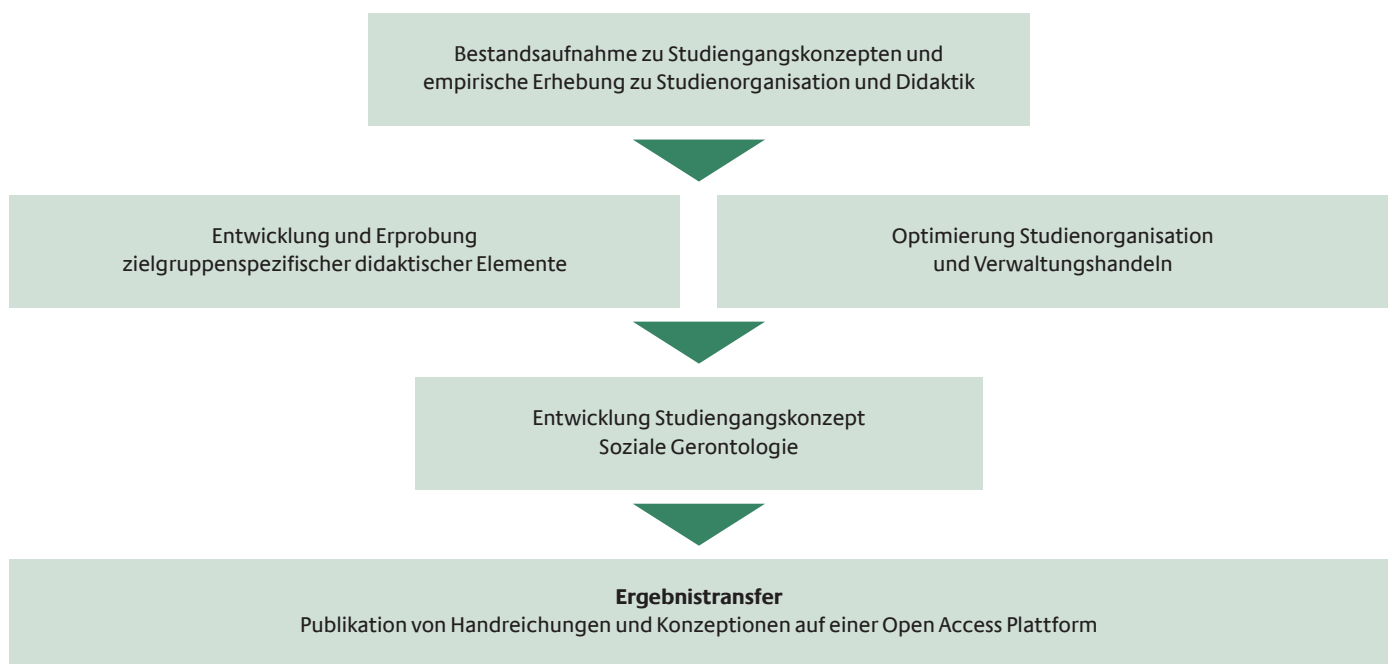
Bestandsaufnahme zu Studiengangskonzepten und empirische Erhebung zu Studienorganisation und Didaktik

Entwicklung und Erprobung zielgruppenspezifischer didaktischer Elemente

Optimierung Studienorganisation und Verwaltungshandeln

Entwicklung Studiengangskonzept Soziale Gerontologie

**Ergebnistransfer**
Publikation von Handreichungen und Konzeptionen auf einer Open Access Plattform